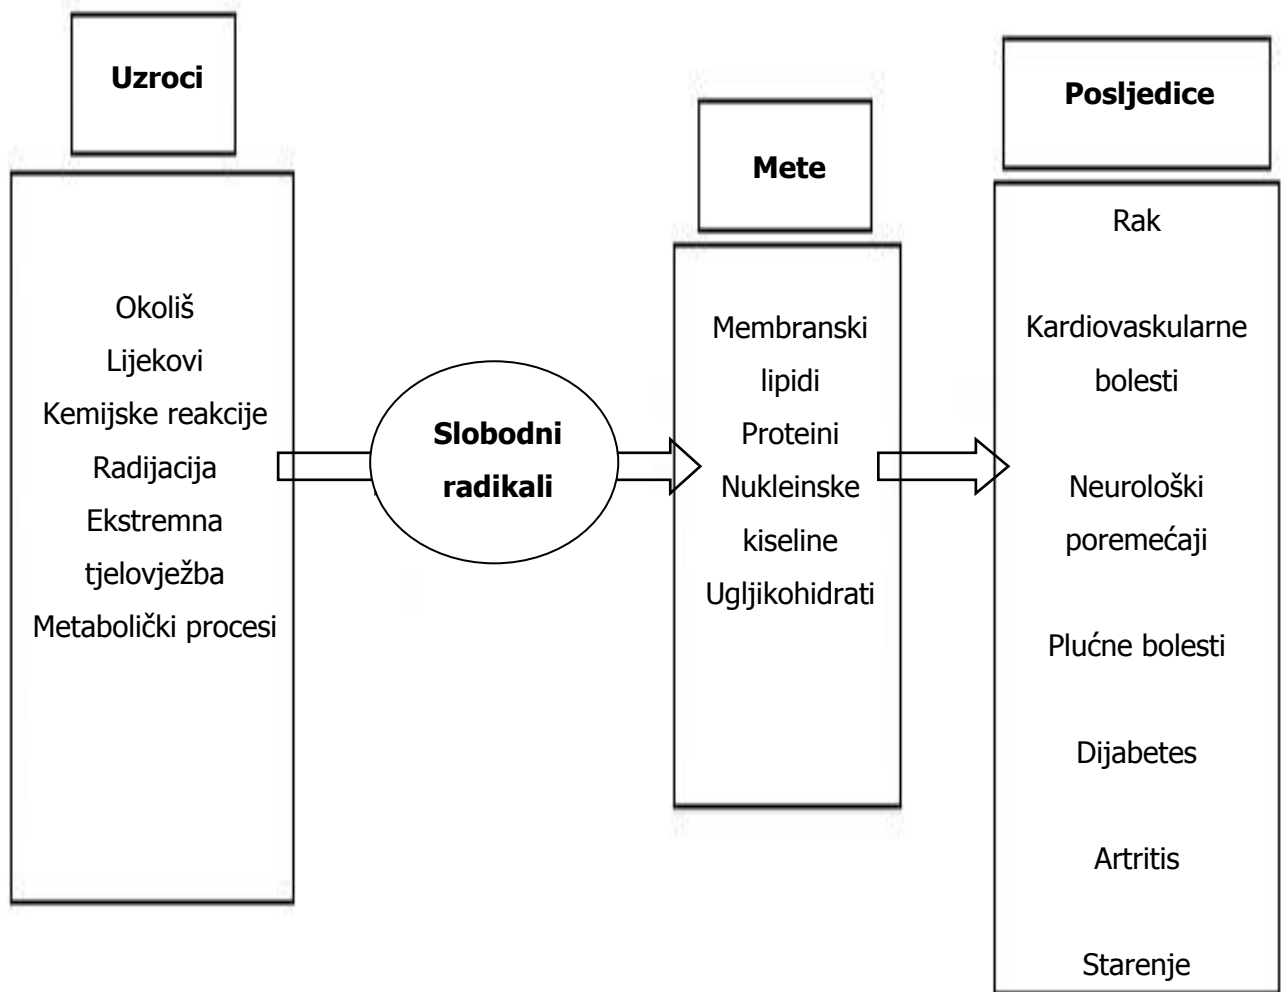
Uzroci

Okoliš
Lijekovi
Kemijske reakcije
Radijacija
Ekstremna tjelovježba
Metabolički procesi

Slobodni radikali

Mete

Membranski lipidi
Proteini
Nukleinske kiseline
Ugljikohidrati

Posljedice

Rak

Kardiovaskularne bolesti

Neurološki poremećaji

Plućne bolesti

Dijabetes

Artritis

Starenje